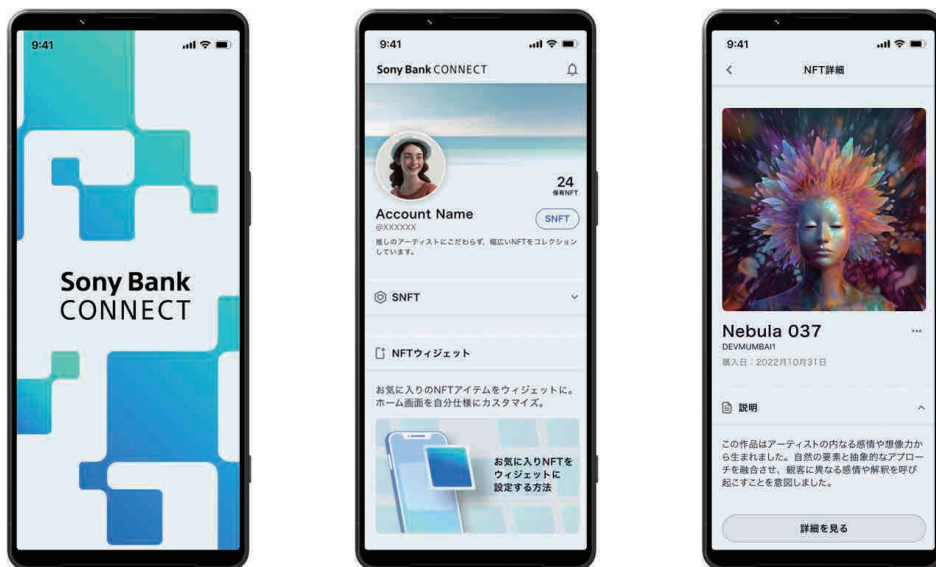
9:41

Sony Bank CONNECT

9:41

Sony Bank CONNECT

24
保有NFT

Account Name
@XXXXXX

SNFT

推しのアーティストにこだわらず、幅広いNFTをコレクションしています。

SNFT

NFTウィジェット

お気に入りのNFTアイテムをウィジェットに。ホーム画面を自分仕様にカスタマイズ。

お気に入りNFTをウィジェットに設定する方法

9:41

NFT詳細

Nebula 037
DEVMUMBAI1
購入日：2022年10月31日

説明

この作品はアーティストの内なる感情や想像力から生まれました。自然の要素と抽象的なアプローチを融合させ、観客に異なる感情や解釈を呼び起こすことを意図しました。

詳細を見る